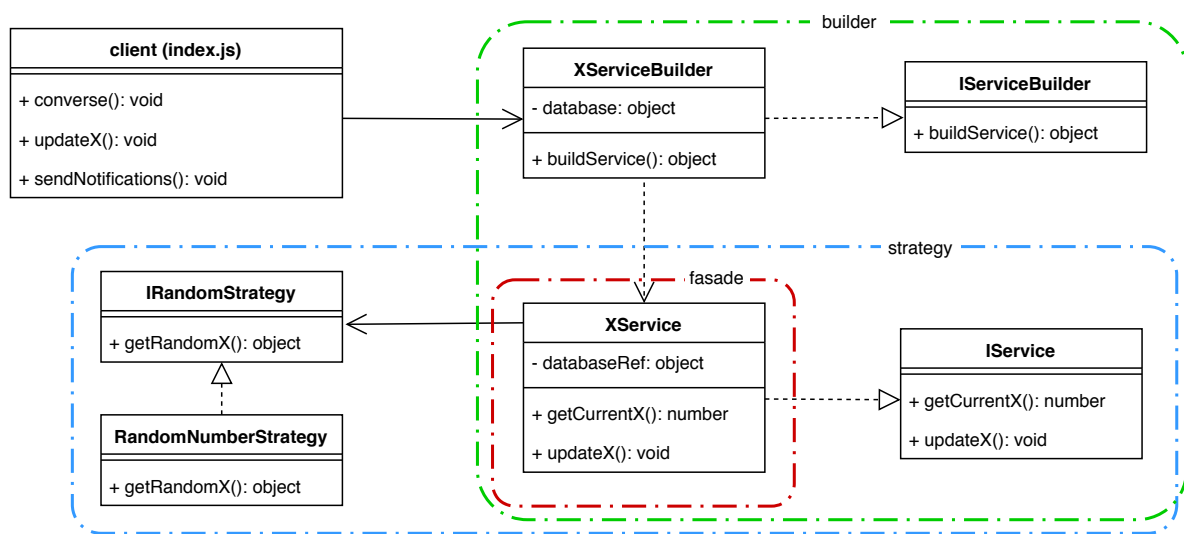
builder

client (index.js)

+ converse(): void

+ updateX(): void

+ sendNotifications(): void

XServiceBuilder

- database: object

+ buildService(): object

IServiceBuilder

+ buildService(): object

strategy

fasade

IRandomStrategy

+ getRandomX(): object

RandomNumberStrategy

+ getRandomX(): object

XService

- databaseRef: object

+ getCurrentX(): number

+ updateX(): void

IService

+ getCurrentX(): number

+ updateX(): void